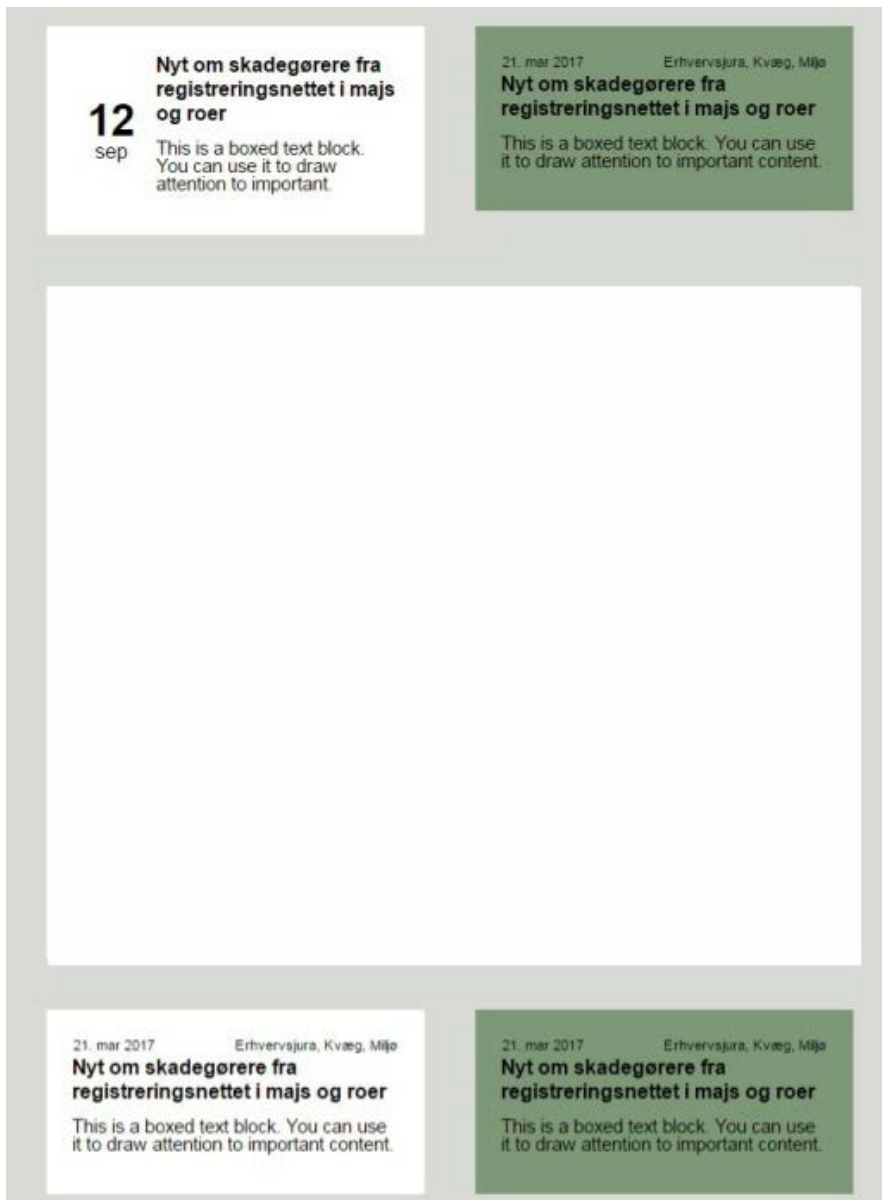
12
sep

Nyt om skadegørere fra registreringsnettet i majs og roer

This is a boxed text block. You can use it to draw attention to important.

21. mar 2017 Erhvervsjura, Kvæg, Miljø

Nyt om skadegørere fra registreringsnettet i majs og roer

This is a boxed text block. You can use it to draw attention to important content.

21. mar 2017 Erhvervsjura, Kvæg, Miljø

Nyt om skadegørere fra registreringsnettet i majs og roer

This is a boxed text block. You can use it to draw attention to important content.

21. mar 2017 Erhvervsjura, Kvæg, Miljø

Nyt om skadegørere fra registreringsnettet i majs og roer

This is a boxed text block. You can use it to draw attention to important content.